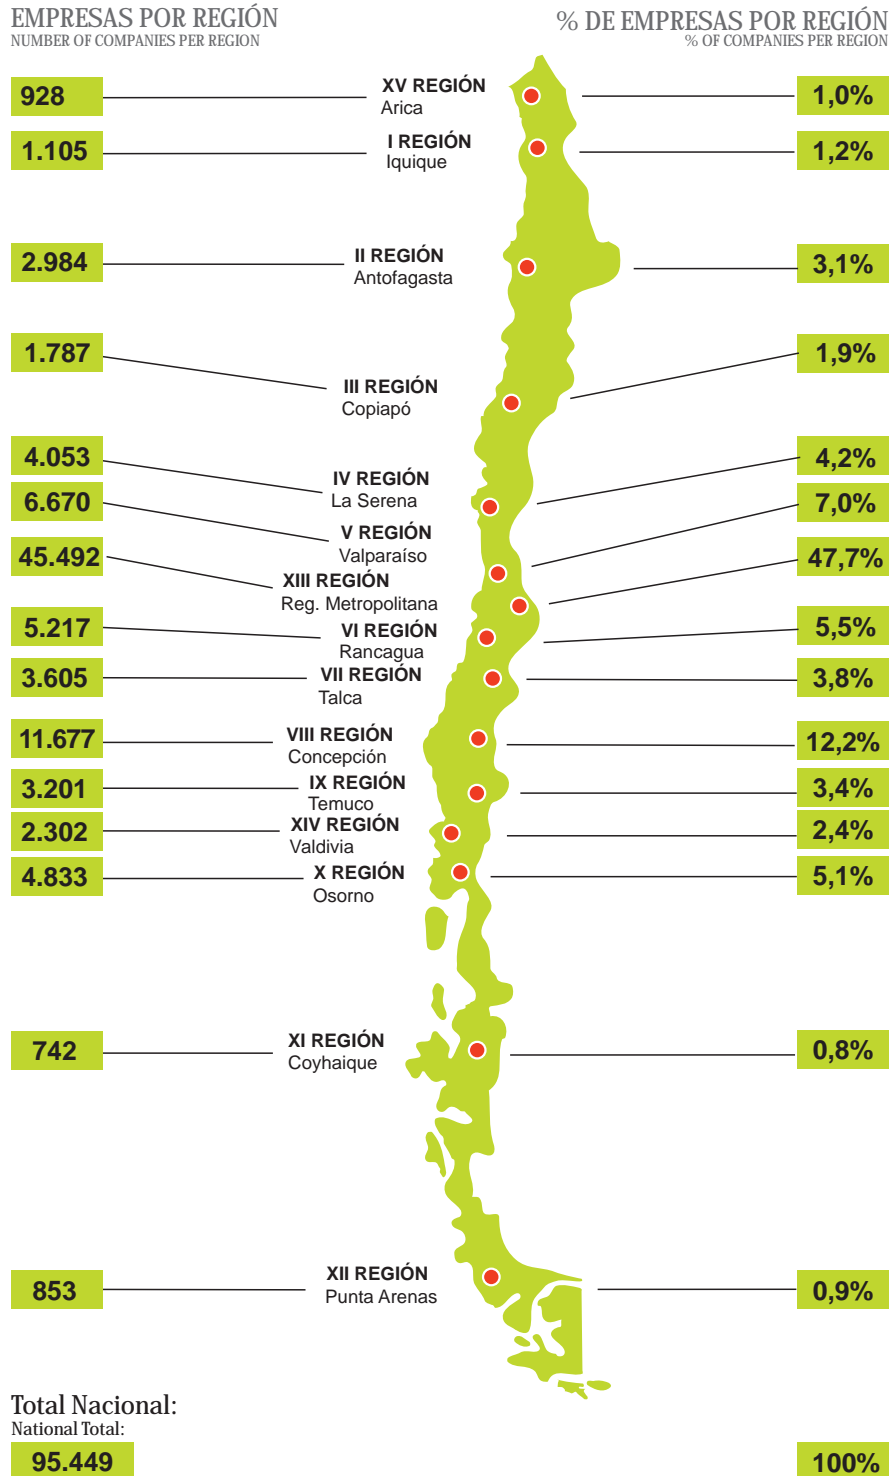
EMPRESAS POR REGIÓN
NUMBER OF COMPANIES PER REGION

% DE EMPRESAS POR REGIÓN
% OF COMPANIES PER REGION

928
XV REGIÓN
Arica
1,0%

1.105
I REGIÓN
Iquique
1,2%

2.984
II REGIÓN
Antofagasta
3,1%

1.787
III REGIÓN
Copiapó
1,9%

4.053
IV REGIÓN
La Serena
4,2%

6.670
V REGIÓN
Valparaíso
7,0%

45.492
XIII REGIÓN
Reg. Metropolitana
47,7%

5.217
VI REGIÓN
Rancagua
5,5%

3.605
VII REGIÓN
Talca
3,8%

11.677
VIII REGIÓN
Concepción
12,2%

3.201
IX REGIÓN
Temuco
3,4%

2.302
XIV REGIÓN
Valdivia
2,4%

4.833
X REGIÓN
Osorno
5,1%

742
XI REGIÓN
Coyhaique
0,8%

853
XII REGIÓN
Punta Arenas
0,9%

Total Nacional:
National Total:
95.449

100%